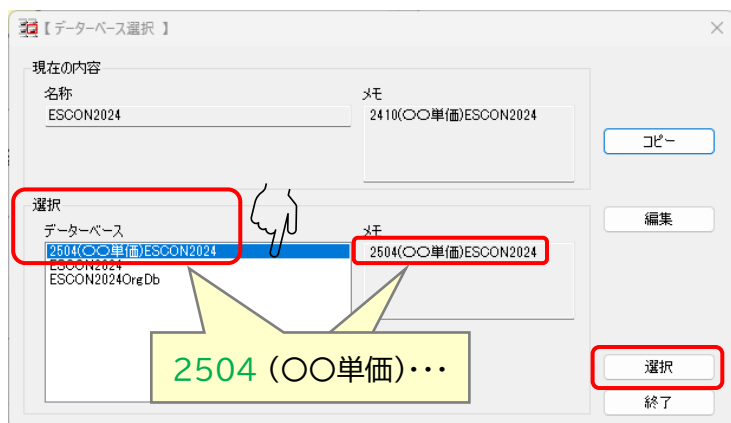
【 データーベース選択 】

×

現在の内容

名称

ESCON2024

メモ

2410(〇〇単価)ESCON2024

コピー

選択

データーベース

2504(〇〇単価)ESCON2024
ESCON2024
ESCON2024OrgDb

メモ

2504(〇〇単価)ESCON2024

編集

2504 (〇〇単価)・・・

選択

終了